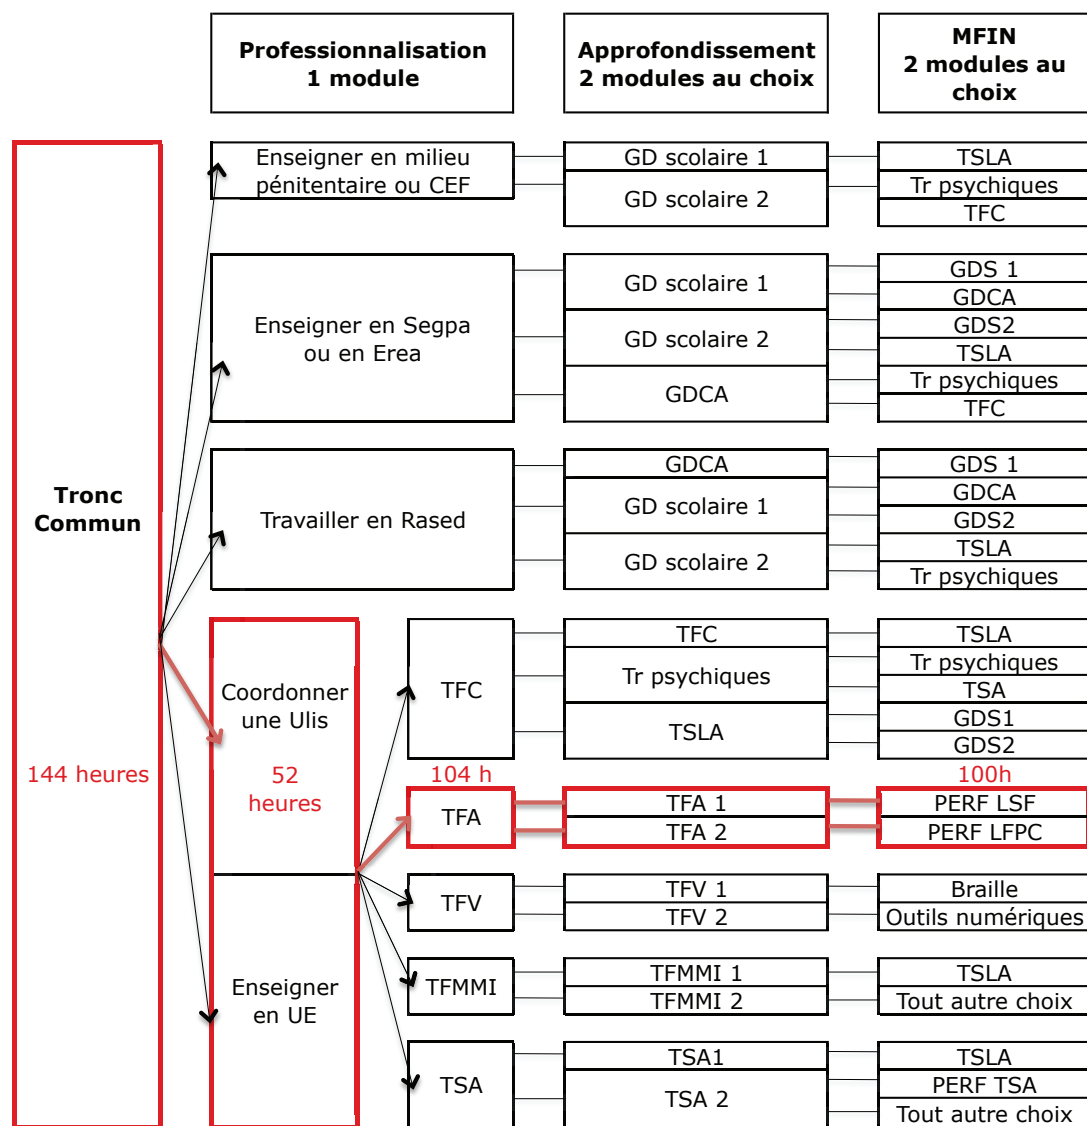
Professionnalisation
1 module

Approfondissement
2 modules au choix

MFIN
2 modules au choix

Tronc Commun

144 heures

Enseigner en milieu pénitentaire ou CEF

GD scolaire 1
GD scolaire 2

TSLA
Tr psychiques
TFC

Enseigner en Segpa ou en Erea

GD scolaire 1
GD scolaire 2
GDCA

GDS 1
GDCA
GDS2
TSLA
Tr psychiques
TFC

Travailler en Rased

GDCA
GD scolaire 1
GD scolaire 2

GDS 1
GDCA
GDS2
TSLA
Tr psychiques

Coordonner une Ulis

52 heures

Enseigner en UE

TFC

TFC
Tr psychiques
TSLA

TSLA
Tr psychiques
TSA
GDS1
GDS2

104 h

100h

TFA

TFA 1
TFA 2

PERF LSF
PERF LFPC

TFV

TFV 1
TFV 2

Braille
Outils numériques

TFMMI

TFMMI 1
TFMMI 2

TSLA
Tout autre choix

TSA

TSA1
TSA 2

TSLA
PERF TSA
Tout autre choix